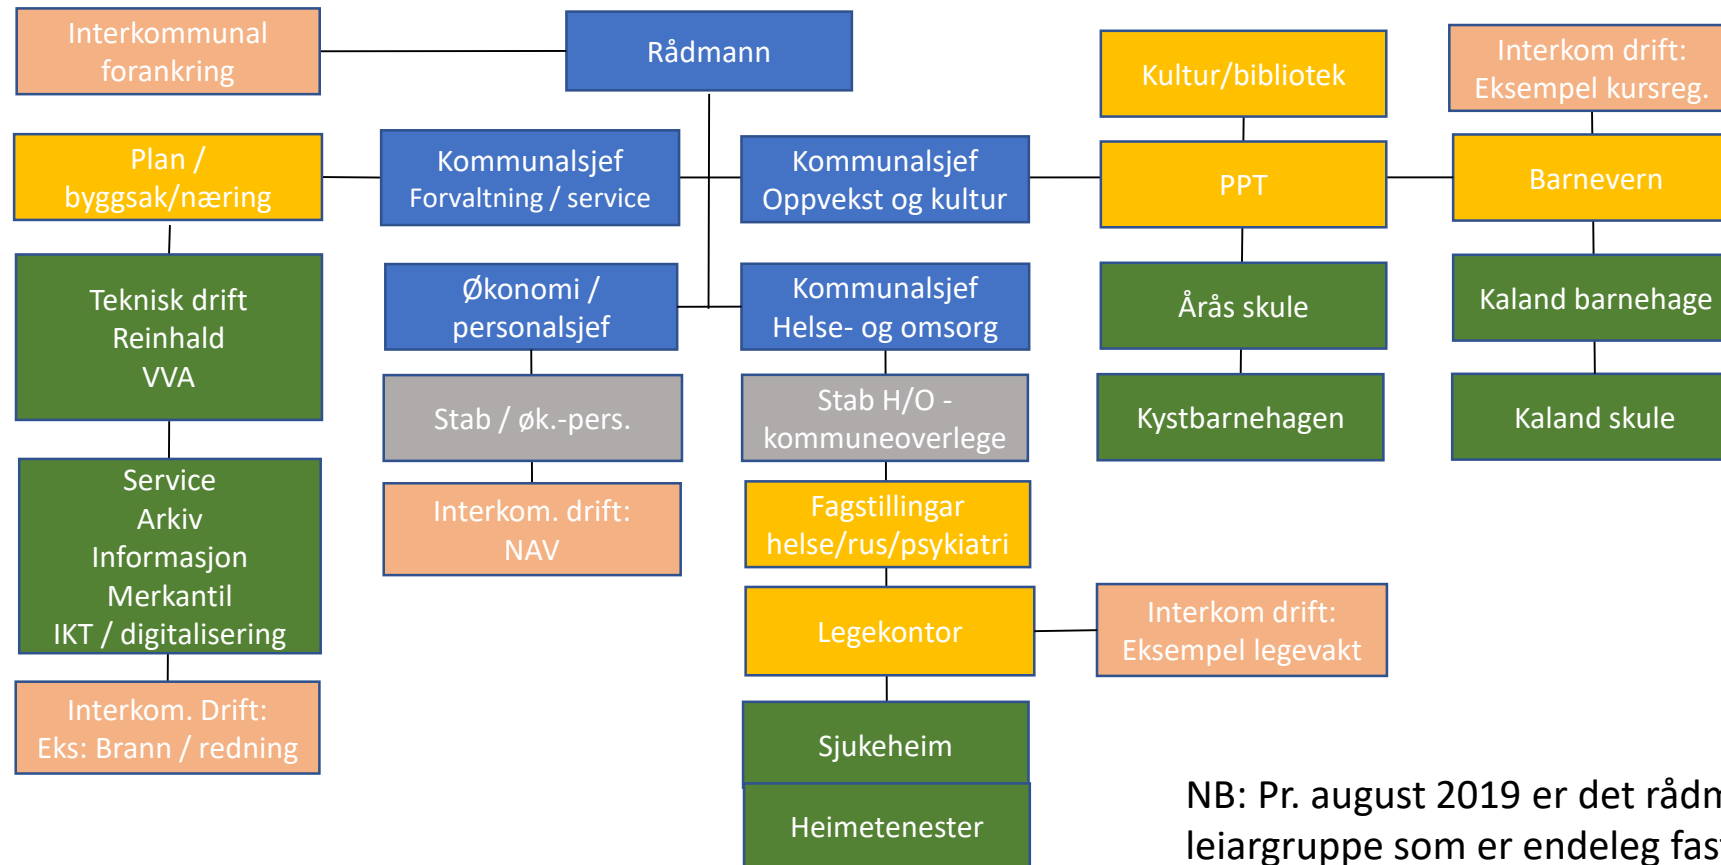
Interkommunal forankring

Rådmann

Kultur/bibliotek

Interkom drift: Eksempel kursreg.

Plan / byggsak/næring

Kommunalsjef Forvaltning / service

Kommunalsjef Oppvekst og kultur

PPT

Barnevern

Teknisk drift Reinhald VVA

Økonomi / personalsjef

Kommunalsjef Helse- og omsorg

Årås skule

Kaland barnehage

Stab / øk.-pers.

Stab H/O - kommuneoverlege

Kystbarnehagen

Kaland skule

Service Arkiv Informasjon Merkantil IKT / digitalisering

Interkom. drift: NAV

Fagstillingar helse/rus/psykiatri

Legekontor

Interkom drift: Eksempel legevakt

Interkom. Drift: Eks: Brann / redning

Sjukeheim

Heimetenester

NB: Pr. august 2019 er det rådn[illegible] leiargruppe som er endeleg fas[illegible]